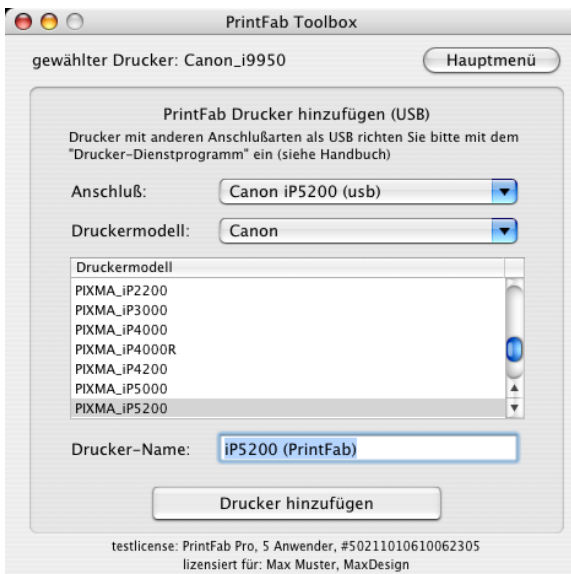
PrintFab Toolbox

gewählter Drucker: Canon_i9950

Hauptmenü

PrintFab Drucker hinzufügen (USB)

Drucker mit anderen Anschlußarten als USB richten Sie bitte mit dem "Drucker-Dienstprogramm" ein (siehe Handbuch)

Anschluß: Canon iP5200 (usb)

Druckermodell: Canon

Druckermodell

PIXMA_iP2200
PIXMA_iP3000
PIXMA_iP4000
PIXMA_iP4000R
PIXMA_iP4200
PIXMA_iP5000
PIXMA_iP5200

Drucker-Name: iP5200 (PrintFab)

Drucker hinzufügen

testlicense: PrintFab Pro, 5 Anwender, #50211010610062305
lizensiert für: Max Muster, MaxDesign